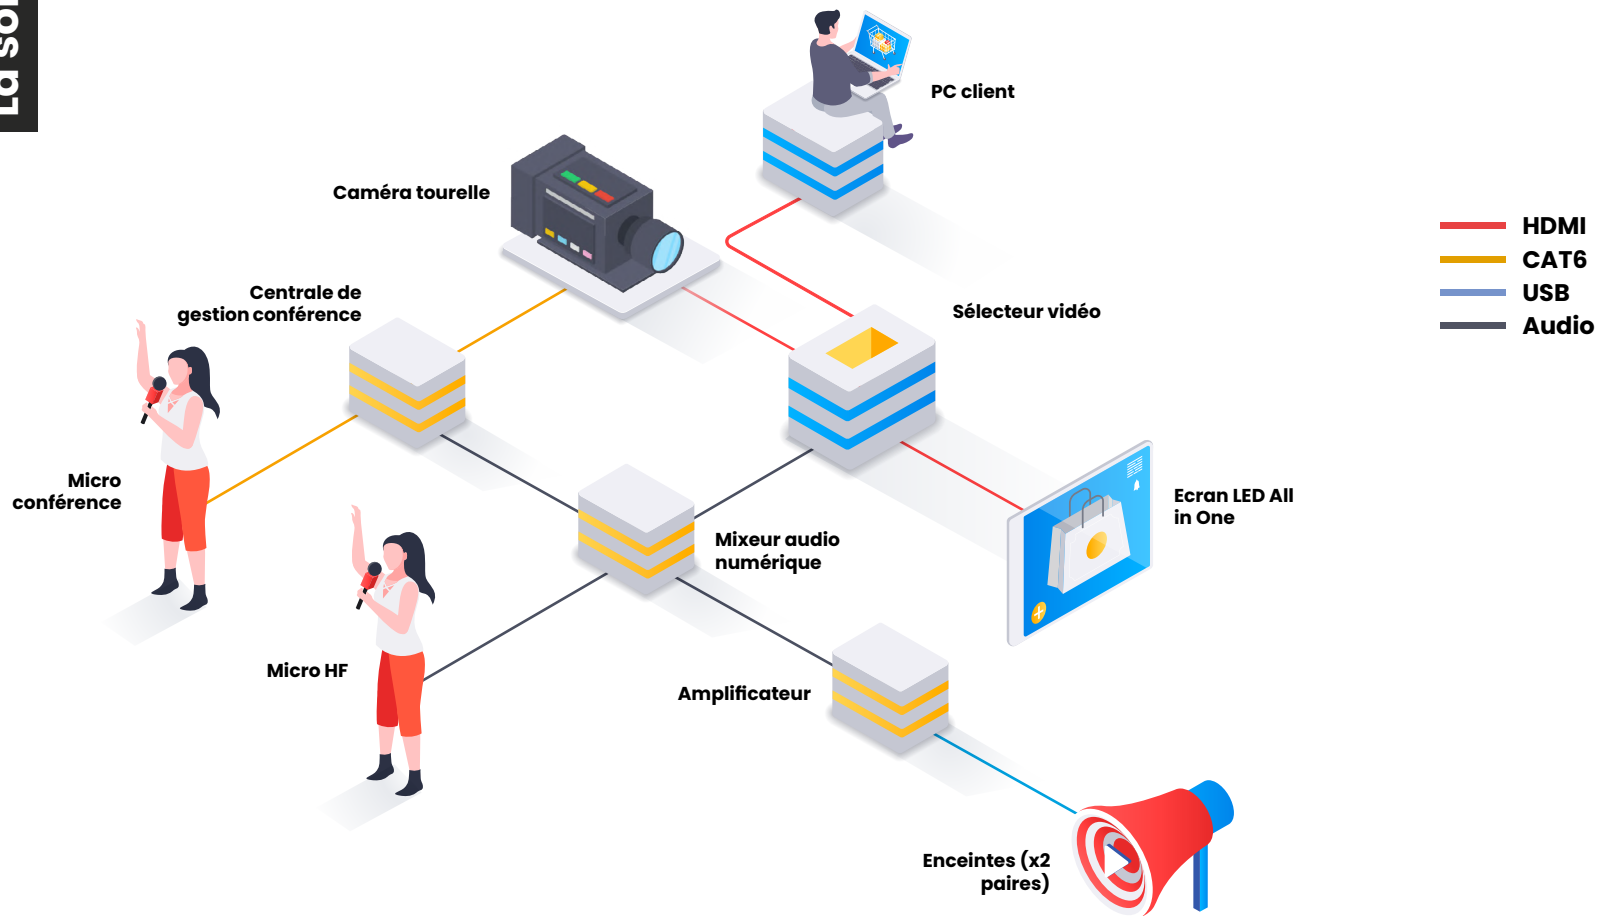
La so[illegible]

PC client

Caméra tourelle

Centrale de gestion conférence

Sélecteur vidéo

Micro conférence

Ecran LED All in One

Mixeur audio numérique

Micro HF

Amplificateur

Enceintes (x2 paires)

HDMI
CAT6
USB
Audio